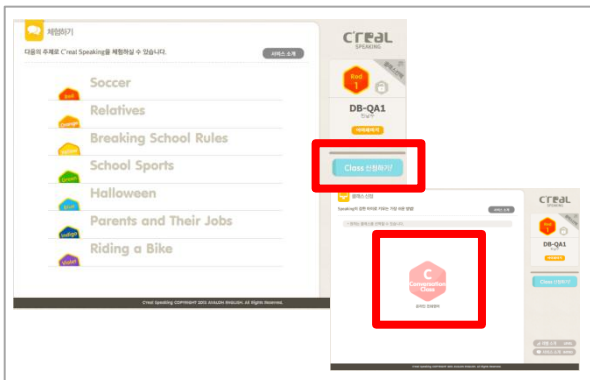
체험하기

다음의 주제로 C'real Speaking을 체험하실 수 있습니다.

서비스 소개

Red
Soccer

Orange
Relatives

Yellow
Breaking School Rules

Green
School Sports

Blue
Halloween

Indigo
Parents and Their Jobs

Violet
Riding a Bike

C'real Speaking COPYRIGHT 2015 AVALON ENGLISH. All Rights Reserved.

C'real
SPEAKING

Red
1

DB-QA1

Class 신청하기

클래스 신청

Speaking의 모든 라이브 기능을 가장 쉬운 방법

C
Conversation
Class

C'real
SPEAKING

Red
1

DB-QA1

Class 신청하기